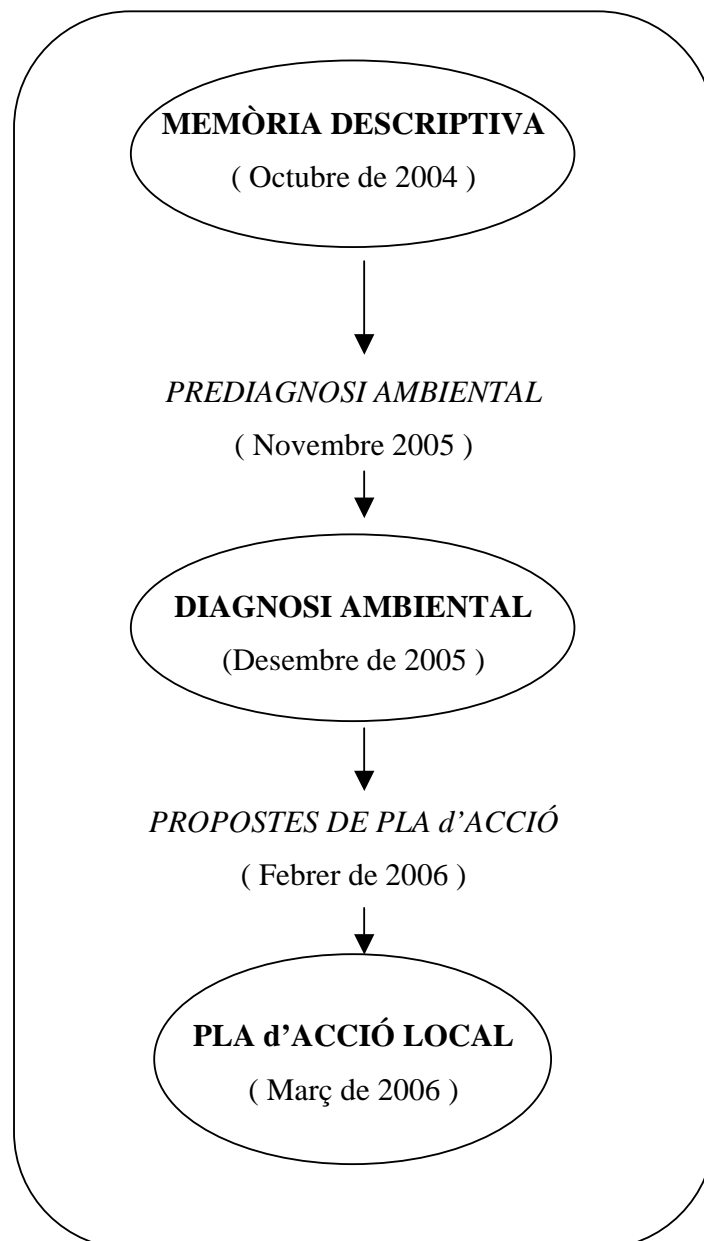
MEMÒRIA DESCRIPTIVA

( Octubre de 2004 )

*PREDIAGNOSI AMBIENTAL*

( Novembre 2005 )

DIAGNOSI AMBIENTAL

(Desembre de 2005 )

*PROPOSTES DE PLA d'ACCIÓ*

( Febrer de 2006 )

PLA d'ACCIÓ LOCAL

( Març de 2006 )